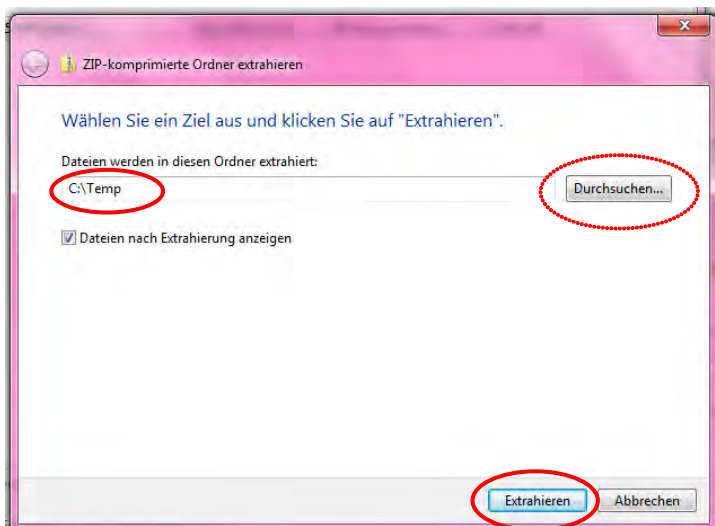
ZIP-komprimierte Ordner extrahieren

Wählen Sie ein Ziel aus und klicken Sie auf "Extrahieren".

Dateien werden in diesen Ordner extrahiert:

C:\Temp

Durchsuchen...

Dateien nach Extrahierung anzeigen

Extrahieren

Abbrechen